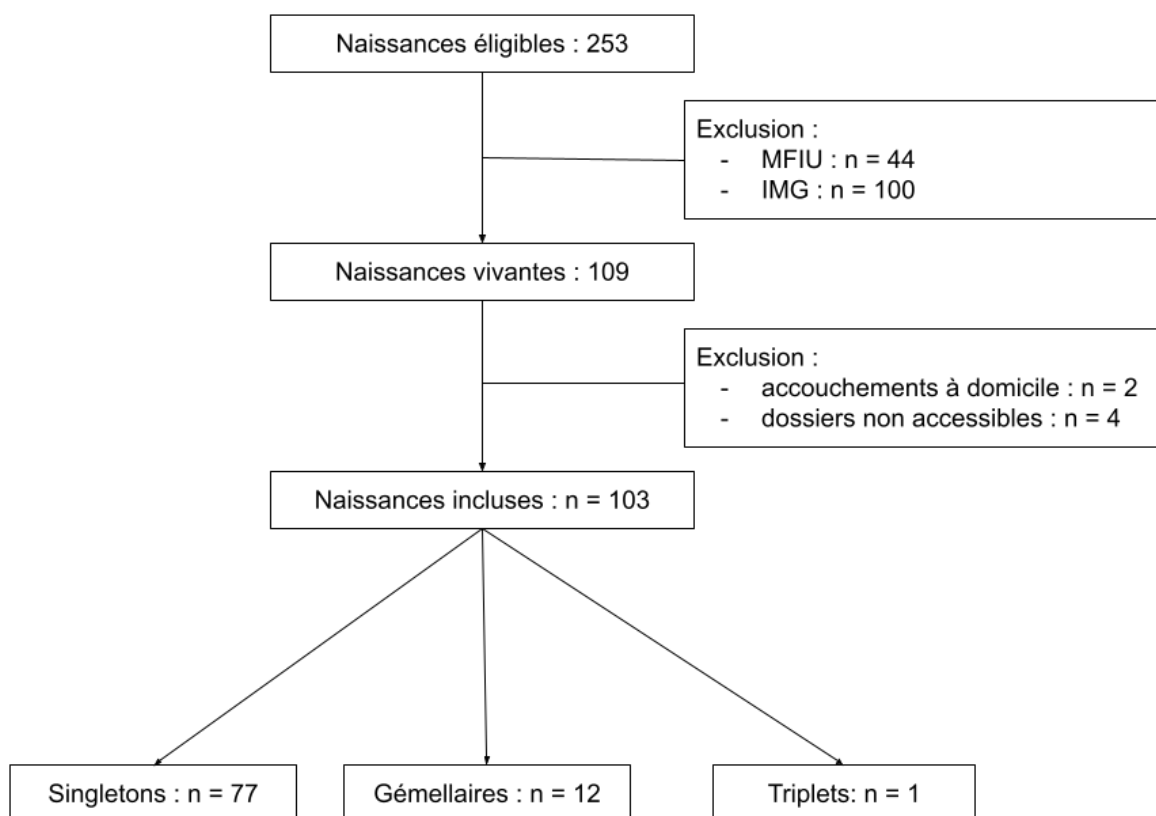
Naissances éligibles : 253

Exclusion :
- MFIU : n = 44
- IMG : n = 100

Naissances vivantes : 109

Exclusion :
- accouchements à domicile : n = 2
- dossiers non accessibles : n = 4

Naissances incluses : n = 103

Singletons : n = 77

Gémellaires : n = 12

Triplets: n = 1